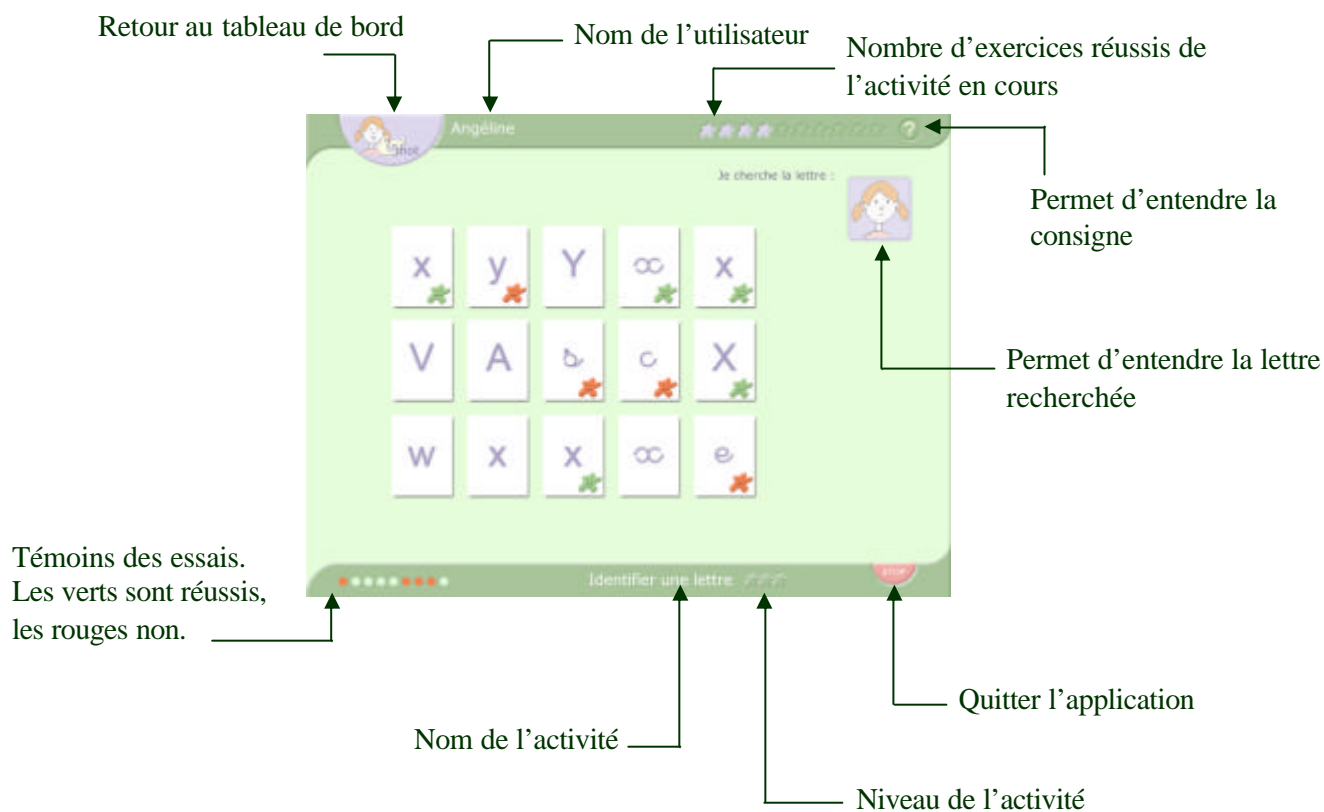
Retour au tableau de bord

Nom de l'utilisateur

Nombre d'exercices réussis de l'activité en cours

Angéline

Je cherche la lettre :

Permet d'entendre la consigne

x y Y ꝏ x
V A ъ c X
w x x ꝏ e

Permet d'entendre la lettre recherchée

Témoins des essais. Les verts sont réussis, les rouges non.

Identifier une lettre

STOP

Quitter l'application

Nom de l'activité

Niveau de l'activité